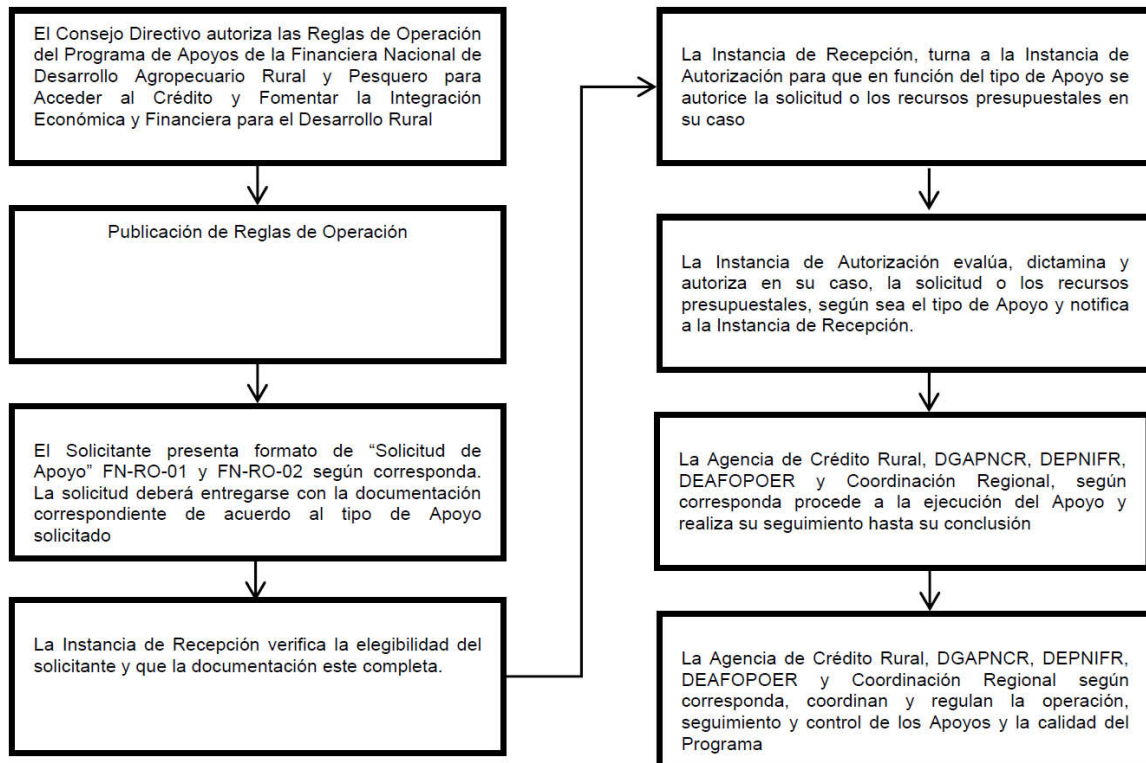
El Consejo Directivo autoriza las Reglas de Operación del Programa de Apoyos de la Financiera Nacional de Desarrollo Agropecuario Rural y Pesquero para Acceder al Crédito y Fomentar la Integración Económica y Financiera para el Desarrollo Rural

Publicación de Reglas de Operación

El Solicitante presenta formato de "Solicitud de Apoyo" FN-RO-01 y FN-RO-02 según corresponda. La solicitud deberá entregarse con la documentación correspondiente de acuerdo al tipo de Apoyo solicitado

La Instancia de Recepción verifica la elegibilidad del solicitante y que la documentación este completa.

La Instancia de Recepción, turna a la Instancia de Autorización para que en función del tipo de Apoyo se autorice la solicitud o los recursos presupuestales en su caso

La Instancia de Autorización evalúa, dictamina y autoriza en su caso, la solicitud o los recursos presupuestales, según sea el tipo de Apoyo y notifica a la Instancia de Recepción.

La Agencia de Crédito Rural, DGAPNCR, DEPNIFR, DEAFOPOER y Coordinación Regional, según corresponda procede a la ejecución del Apoyo y realiza su seguimiento hasta su conclusión

La Agencia de Crédito Rural, DGAPNCR, DEPNIFR, DEAFOPOER y Coordinación Regional según corresponda, coordinan y regulan la operación, seguimiento y control de los Apoyos y la calidad del Programa